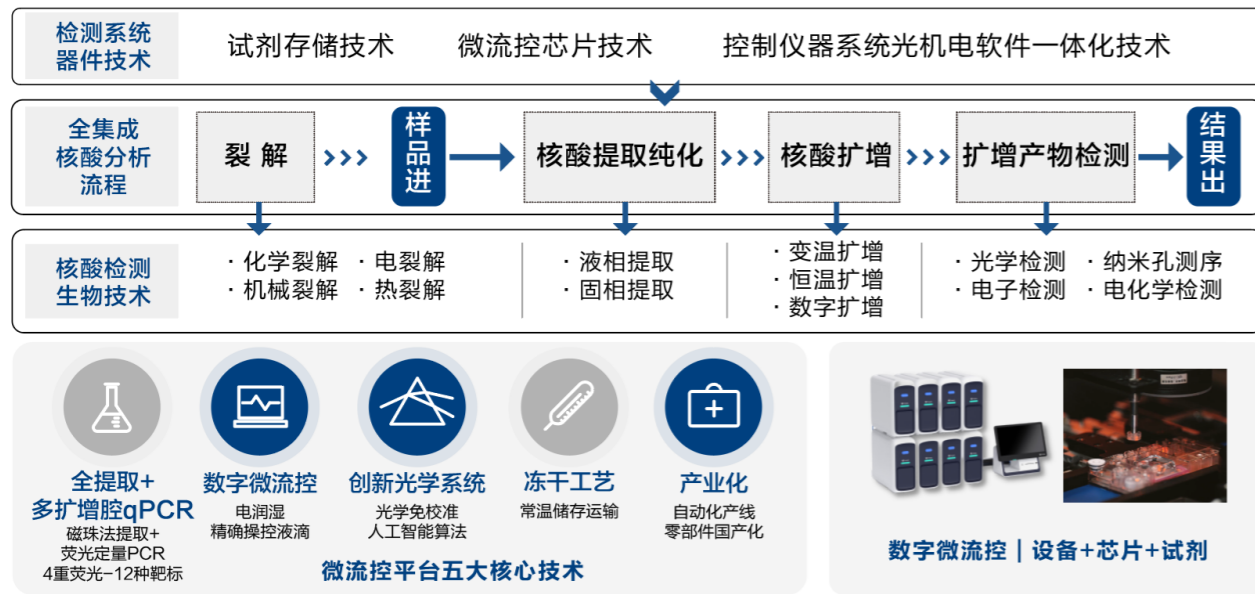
检测系统器件技术

试剂存储技术　微流控芯片技术　控制仪器系统光机电软件一体化技术

全集成核酸分析流程

裂 解 ››› 样品进 → 核酸提取纯化 ››› 核酸扩增 ››› 扩增产物检测 → 结果出

核酸检测生物技术

· 化学裂解 · 电裂解
· 机械裂解 · 热裂解

· 液相提取
· 固相提取

· 变温扩增
· 恒温扩增
· 数字扩增

· 光学检测 · 纳米孔测序
· 电子检测 · 电化学检测

全提取+多扩增腔qPCR
磁珠法提取+
荧光定量PCR
4重荧光-12种靶标

数字微流控
电润湿
精确操控液滴

创新光学系统
光学免校准
人工智能算法

冻干工艺
常温储存运输

产业化
自动化产线
零部件国产化

微流控平台五大核心技术

数字微流控 | 设备+芯片+试剂